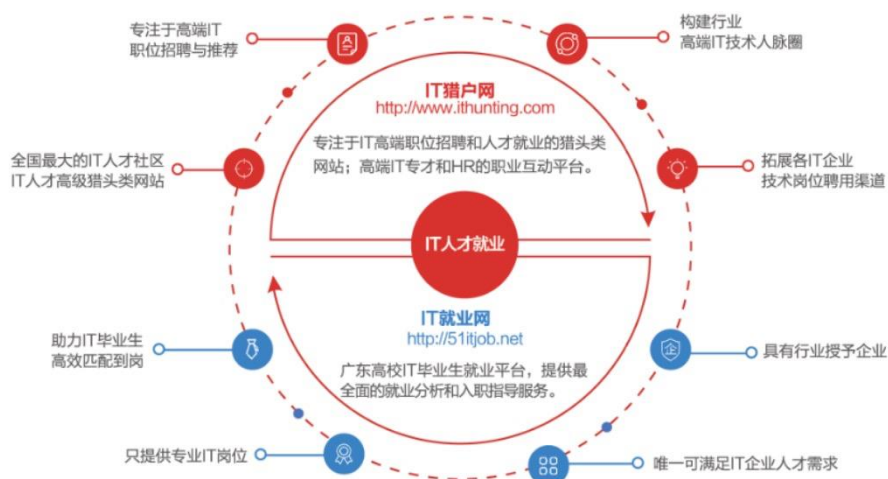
专注于高端IT
职位招聘与推荐

构建行业
高端IT技术人脉圈

IT猎户网
http://www.ithunting.com

专注于IT高端职位招聘和人才就业的猎头类网站；高端IT专才和HR的职业互动平台。

全国最大的IT人才社区
IT人才高级猎头类网站

拓展各IT企业
技术岗位聘用渠道

IT人才就业

IT就业网
http://51itjob.net

广东高校IT毕业生就业平台，提供最全面的就业分析和入职指导服务。

助力IT毕业生
高效匹配到岗

具有行业授予企业

只提供专业IT岗位

唯一可满足IT企业人才需求